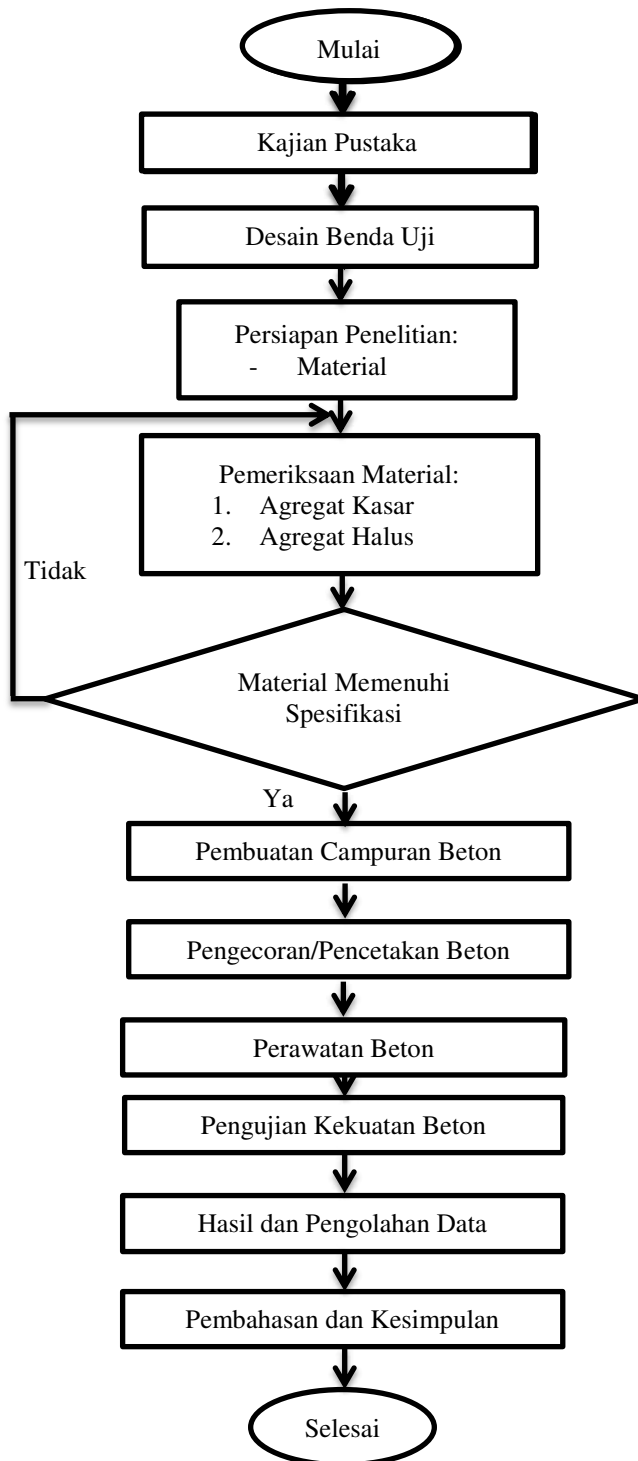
Mulai

Kajian Pustaka

Desain Benda Uji

Persiapan Penelitian:
- Material

Pemeriksaan Material:
1. Agregat Kasar
2. Agregat Halus

Tidak

Material Memenuhi Spesifikasi

Ya

Pembuatan Campuran Beton

Pengecoran/Pencetakan Beton

Perawatan Beton

Pengujian Kekuatan Beton

Hasil dan Pengolahan Data

Pembahasan dan Kesimpulan

Selesai